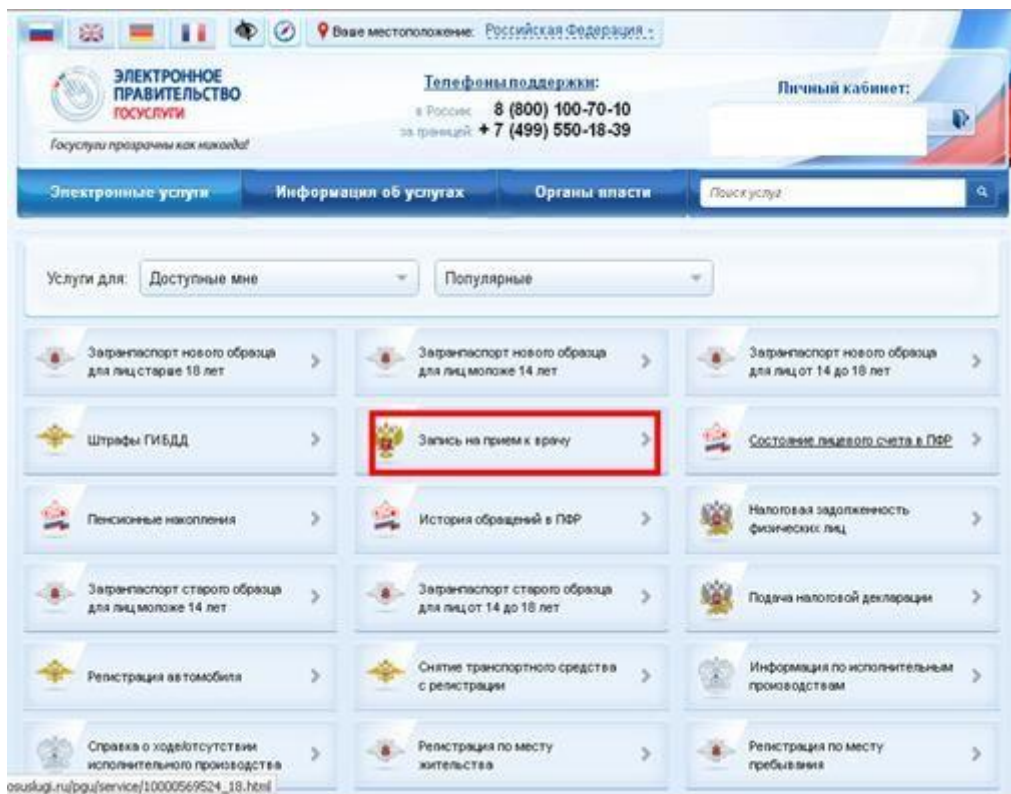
Ваше местоположение: Российская Федерация

ЭЛЕКТРОННОЕ ПРАВИТЕЛЬСТВО ГОСУСЛУГИ

Госуслуги прозрачны как никогда!

Телефоны поддержки:
в России: 8 (800) 100-70-10
за границей: + 7 (499) 550-18-39

Личный кабинет:

Электронные услуги | Информация об услугах | Органы власти | Поиск услуг

Услуги для: Доступные мне | Популярные

Загранпаспорт нового образца для лиц старше 18 лет

Загранпаспорт нового образца для лиц моложе 14 лет

Загранпаспорт нового образца для лиц от 14 до 18 лет

Штрафы ГИБДД

Запись на прием к врачу

Состояние лицевого счета в ПФР

Пенсионные накопления

История обращений в ПФР

Налоговая задолженность физических лиц

Загранпаспорт старого образца для лиц моложе 14 лет

Загранпаспорт старого образца для лиц от 14 до 18 лет

Подача налоговой декларации

Регистрация автомобиля

Снятие транспортного средства с регистрации

Информация по исполнительным производствам

Справка о ходе/отсутствии исполнительного производства

Регистрация по месту жительства

Регистрация по месту пребывания

osuslugi.ru/pgu/service/10000569524_18.html